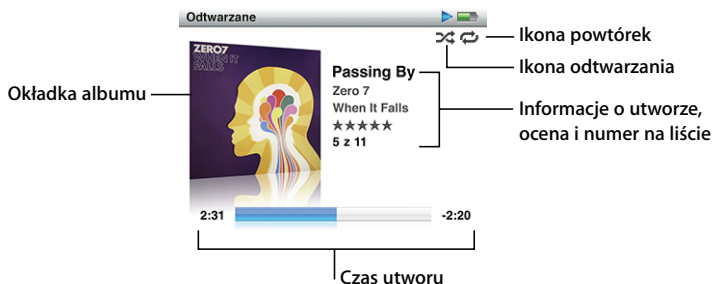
Odtwarzane

Ikona powtórek

Ikona odtwarzania

Okładka albumu

ZERO 7
WHEN IT FALLS

Passing By
Zero 7
When It Falls
★★★★★
5 z 11

Informacje o utworze, ocena i numer na liście

2:31

-2:20

Czas utworu